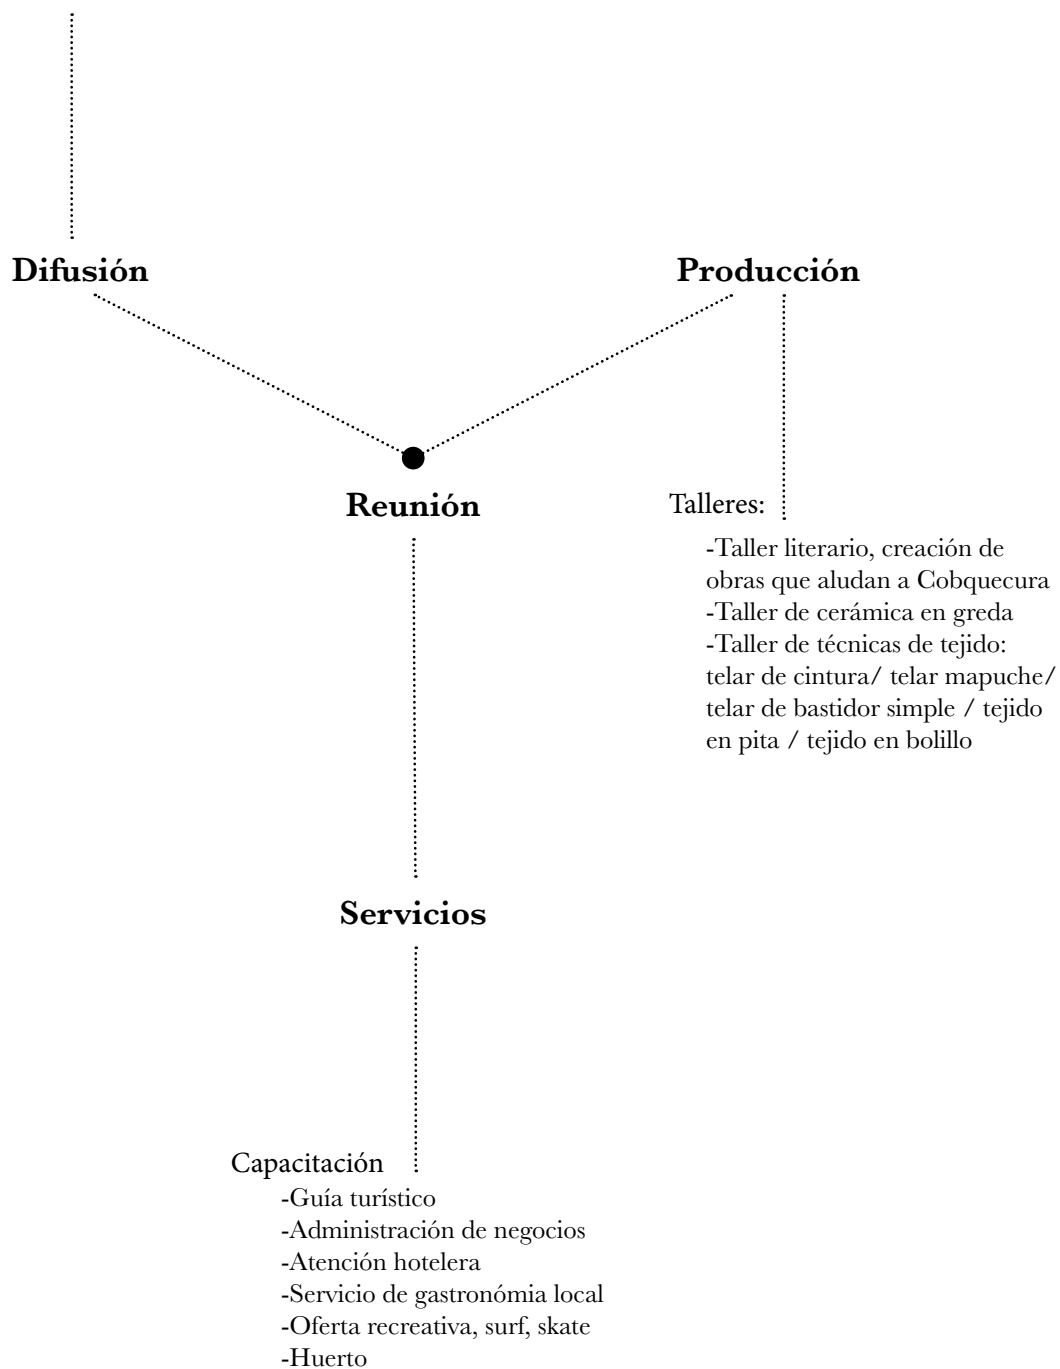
Difusión

Producción

Reunión

Talleres:

-Taller literario, creación de obras que aludan a Cobquecura
-Taller de cerámica en greda
-Taller de técnicas de tejido: telar de cintura/ telar mapuche/ telar de bastidor simple / tejido en pita / tejido en bolillo

Servicios

Capacitación
-Guía turístico
-Administración de negocios
-Atención hotelera
-Servicio de gastronómia local
-Oferta recreativa, surf, skate
-Huerto